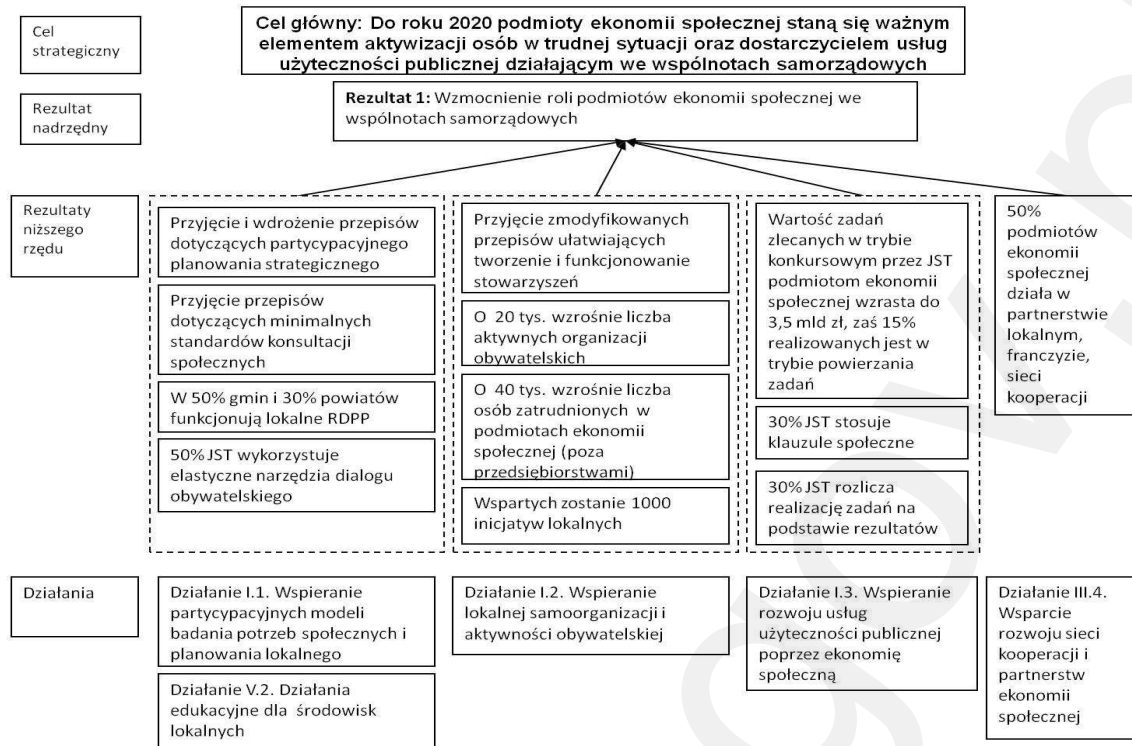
Cel strategiczny

Cel główny: Do roku 2020 podmioty ekonomii społecznej staną się ważnym elementem aktywizacji osób w trudnej sytuacji oraz dostarczycielem usług użyteczności publicznej działającym we wspólnotach samorządowych

Rezultat nadrzędny

Rezultat 1: Wzmocnienie roli podmiotów ekonomii społecznej we wspólnotach samorządowych

Rezultaty niższego rzędu

Przyjęcie i wdrożenie przepisów dotyczących partycypacyjnego planowania strategicznego

Przyjęcie przepisów dotyczących minimalnych standardów konsultacji społecznych

W 50% gmin i 30% powiatów funkcjonują lokalne RDPP

50% JST wykorzystuje elastyczne narzędzia dialogu obywatelskiego

Przyjęcie zmodyfikowanych przepisów ułatwiających tworzenie i funkcjonowanie stowarzyszeń

O 20 tys. wzrośnie liczba aktywnych organizacji obywatelskich

O 40 tys. wzrośnie liczba osób zatrudnionych w podmiotach ekonomii społecznej (poza przedsiębiorstwami)

Wspartych zostanie 1000 inicjatyw lokalnych

Wartość zadań zlecanych w trybie konkursowym przez JST podmiotom ekonomii społecznej wzrasta do 3,5 mld zł, zaś 15% realizowanych jest w trybie powierzania zadań

30% JST stosuje klauzule społeczne

30% JST rozlicza realizację zadań na podstawie rezultatów

50% podmiotów ekonomii społecznej działa w partnerstwie lokalnym, franczyzie, sieci kooperacji

Działania

Działanie I.1. Wspieranie partycypacyjnych modeli badania potrzeb społecznych i planowania lokalnego

Działanie V.2. Działania edukacyjne dla środowisk lokalnych

Działanie I.2. Wspieranie lokalnej samoorganizacji i aktywności obywatelskiej

Działanie I.3. Wspieranie rozwoju usług użyteczności publicznej poprzez ekonomię społeczną

Działanie III.4. Wsparcie rozwoju sieci kooperacji i partnerstw ekonomii społecznej